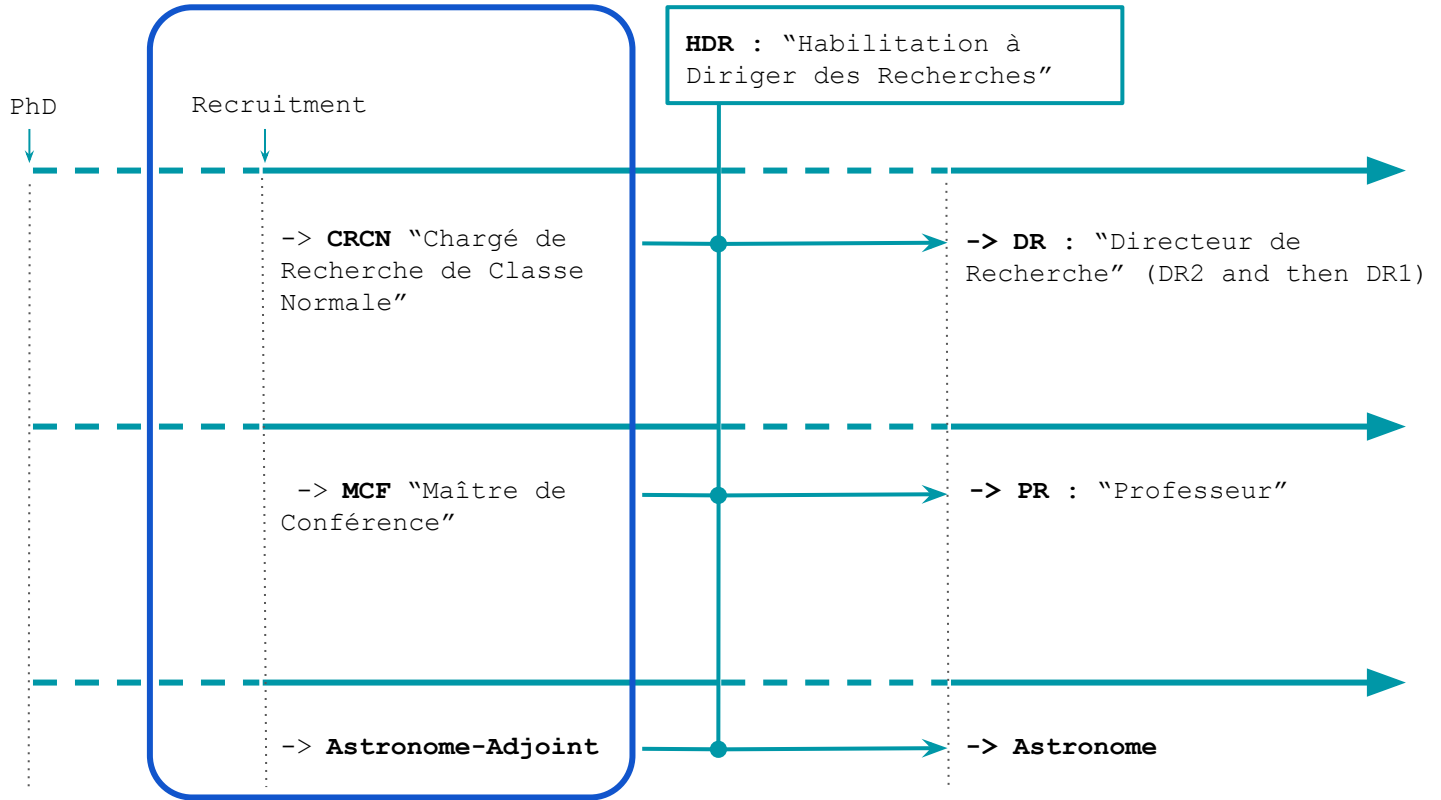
HDR : “Habilitation à Diriger des Recherches”

PhD

Recruitment

-> CRCN “Chargé de Recherche de Classe Normale”

-> DR : “Directeur de Recherche” (DR2 and then DR1)

-> MCF “Maître de Conférence”

-> PR : “Professeur”

-> Astronome-Adjoint

-> Astronome